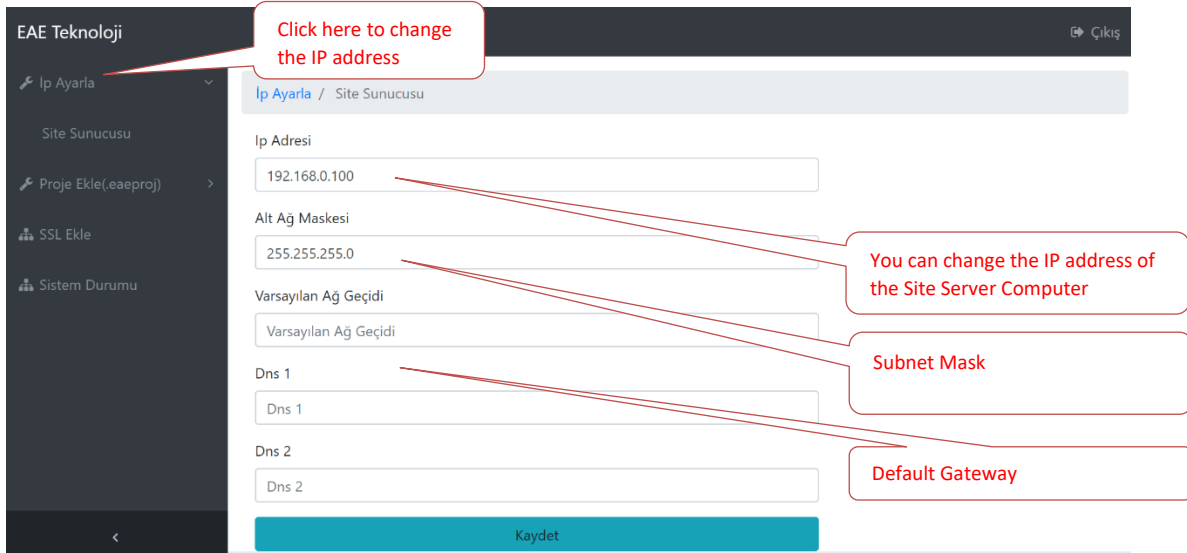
EAE Teknoloji

Click here to change the IP address

Çıkış

Ip Ayarla

Site Sunucusu

Proje Ekle(.eaeproj)

SSL Ekle

Sistem Durumu

İp Ayarla / Site Sunucusu

Ip Adresi

192.168.0.100

Alt Ağ Maskesi

255.255.255.0

Varsayılan Ağ Geçidi

Varsayılan Ağ Geçidi

Dns 1

Dns 1

Dns 2

Dns 2

Kaydet

<

You can change the IP address of the Site Server Computer

Subnet Mask

Default Gateway